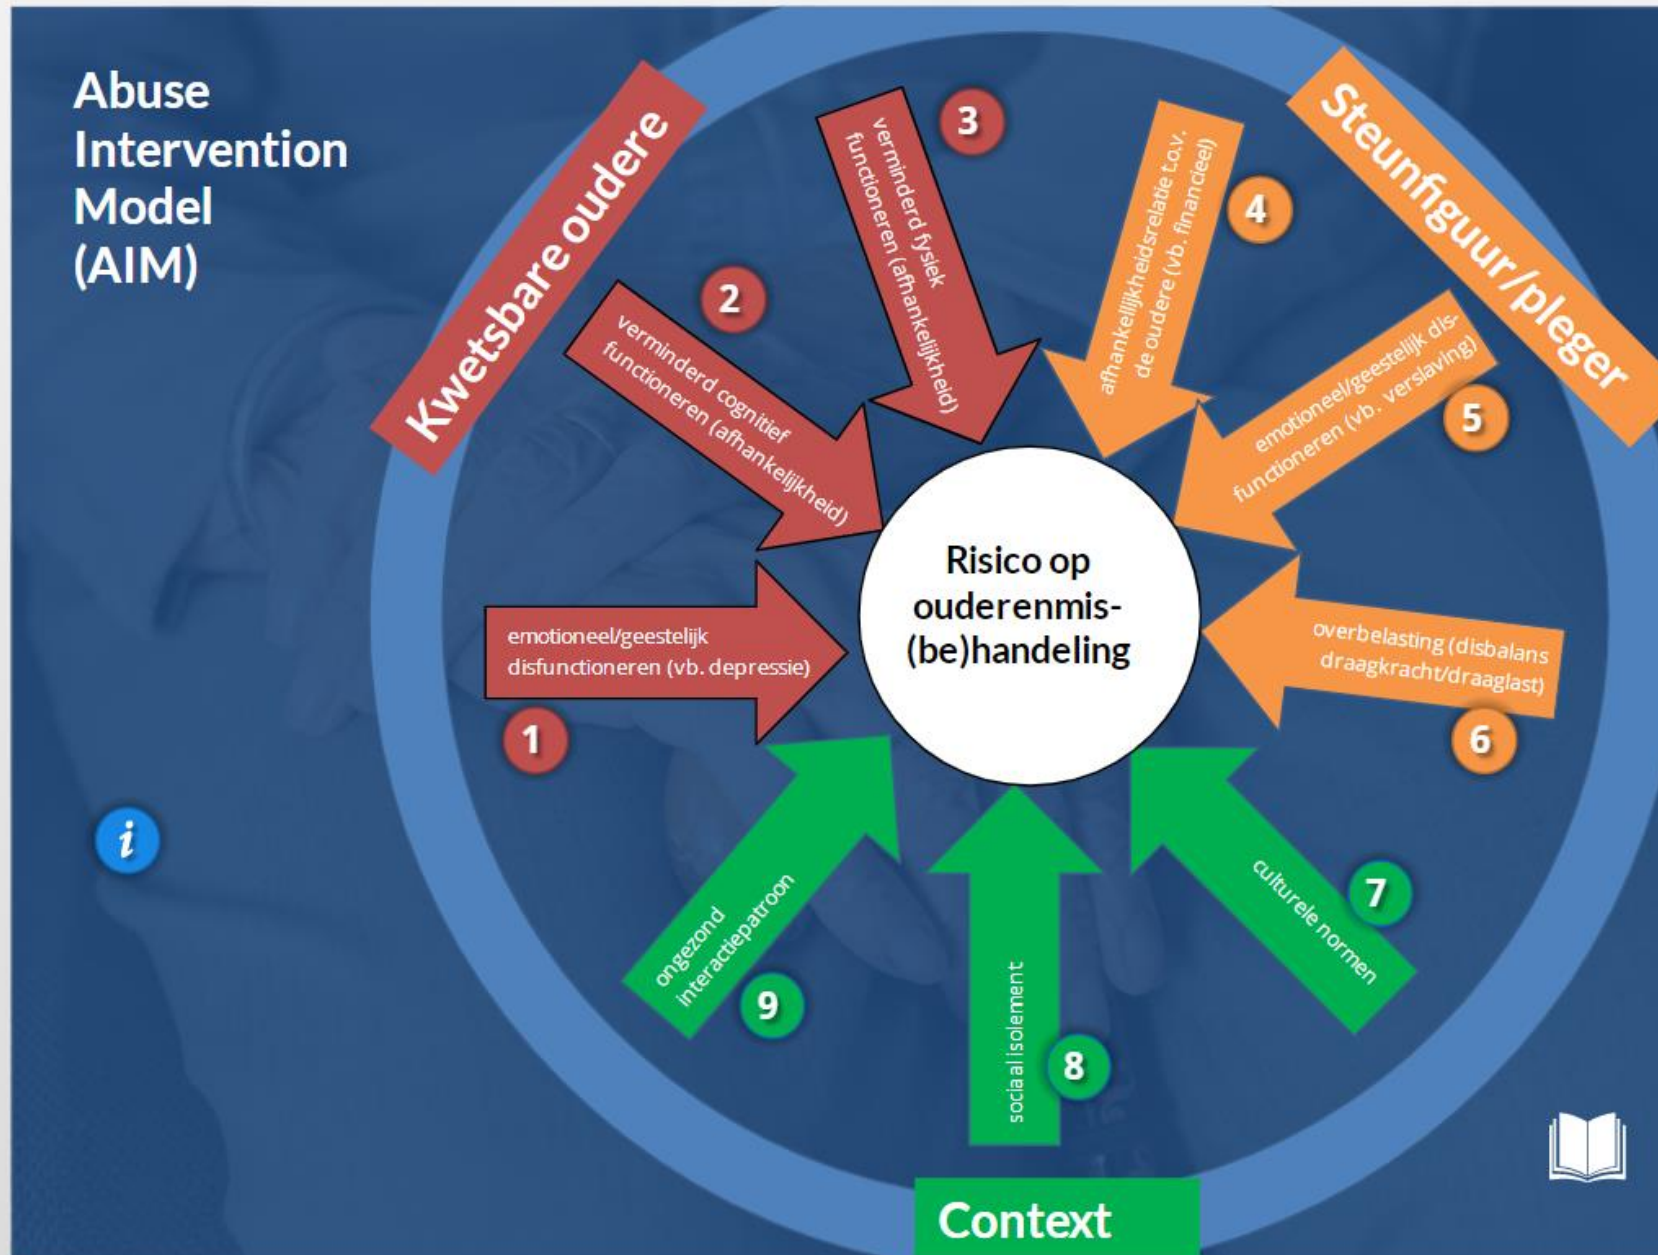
Abuse Intervention Model (AIM)

Kwetsbare oudere

Steunfiguur/pleger

Context

Risico op ouderenmis-(be)handeling

1
emotioneel/geestelijk disfunctioneren (vb. depressie)

2
verminderd cognitief functioneren (afhankelijkheid)

3
verminderd fysiek functioneren (afhankelijkheid)

4
afhankelijkheidsrelatie t.o.v. de oudere (vb. financieel)

5
emotioneel/geestelijk disfunctioneren (vb. verslaving)

6
overbelasting (disbalans draagkracht/draaglast)

7
culturele normen

8
sociaal isolement

9
ongezond interactiepatroon

i